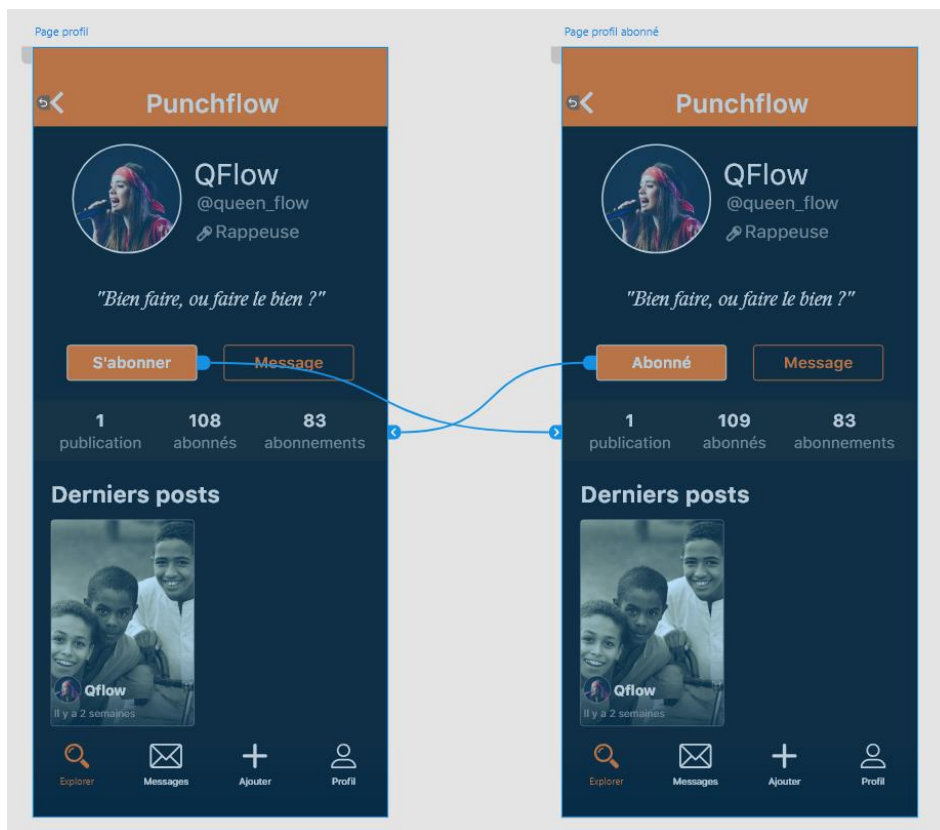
Page profil

Punchflow

QFlow
@queen_flow
Rappeuse

"Bien faire, ou faire le bien ?"

S'abonner
Message

1
publication
108
abonnés
83
abonnements

Derniers posts

Qflow
Il y a 2 semaines

Explorer
Messages
Ajouter
Profil

Page profil abonné

Punchflow

QFlow
@queen_flow
Rappeuse

"Bien faire, ou faire le bien ?"

Abonné
Message

1
publication
109
abonnés
83
abonnements

Derniers posts

Qflow
Il y a 2 semaines

Explorer
Messages
Ajouter
Profil